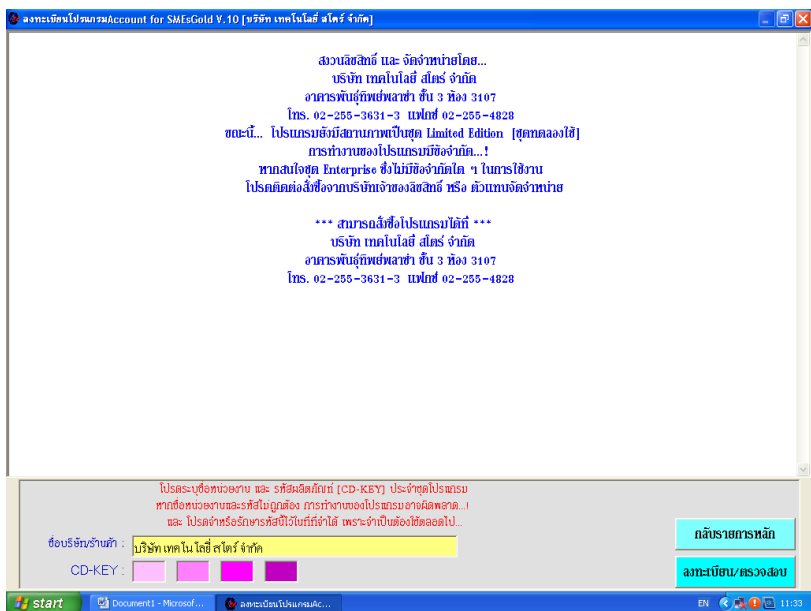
ลงทะเบียนโปรแกรมAccount for SMEsGold V.10 [บริษัท เทคโนโลยี่ สโตร์ จำกัด]

สงวนลิขสิทธิ์ และ จัดจำหน่ายโดย...
บริษัท เทคโนโลยี่ สโตร์ จำกัด
อาคารพันธุ์ทิพย์พลาซ่า ชั้น 3 ห้อง 3107
โทร. 02-255-3631-3 แฟกซ์ 02-255-4828
ขณะนี้... โปรแกรมยังมีสถานภาพเป็นชุด Limited Edition [ชุดทดลองใช้]
การทำงานของโปรแกรมมีข้อจำกัด...!
หากสนใจชุด Enterprise ซึ่งไม่มีข้อจำกัดใด ๆ ในการใช้งาน
โปรดติดต่อสั่งซื้อจากบริษัทเจ้าของลิขสิทธิ์ หรือ ตัวแทนจัดจำหน่าย

*** สามารถสั่งซื้อโปรแกรมได้ที่ ***
บริษัท เทคโนโลยี่ สโตร์ จำกัด
อาคารพันธุ์ทิพย์พลาซ่า ชั้น 3 ห้อง 3107
โทร. 02-255-3631-3 แฟกซ์ 02-255-4828

โปรดระบุชื่อหน่วยงาน และ รหัสผลิตภัณฑ์ [CD-KEY] ประจำชุดโปรแกรม
หากชื่อหน่วยงานและรหัสไม่ถูกต้อง การทำงานของโปรแกรมอาจผิดพลาด...!
และ โปรดจำหรือรักษารหัสนี้ไว้ในที่ที่จำได้ เพราะจำเป็นต้องใช้ตลอดไป...

ชื่อบริษัท/ร้านค้า : บริษัท เทคโนโลยี่ สโตร์ จำกัด
CD-KEY :

กลับรายการหลัก
ลงทะเบียน/ตรวจสอบ

start
Document1 - Microsof...
ลงทะเบียนโปรแกรมAc...
EN
11:33